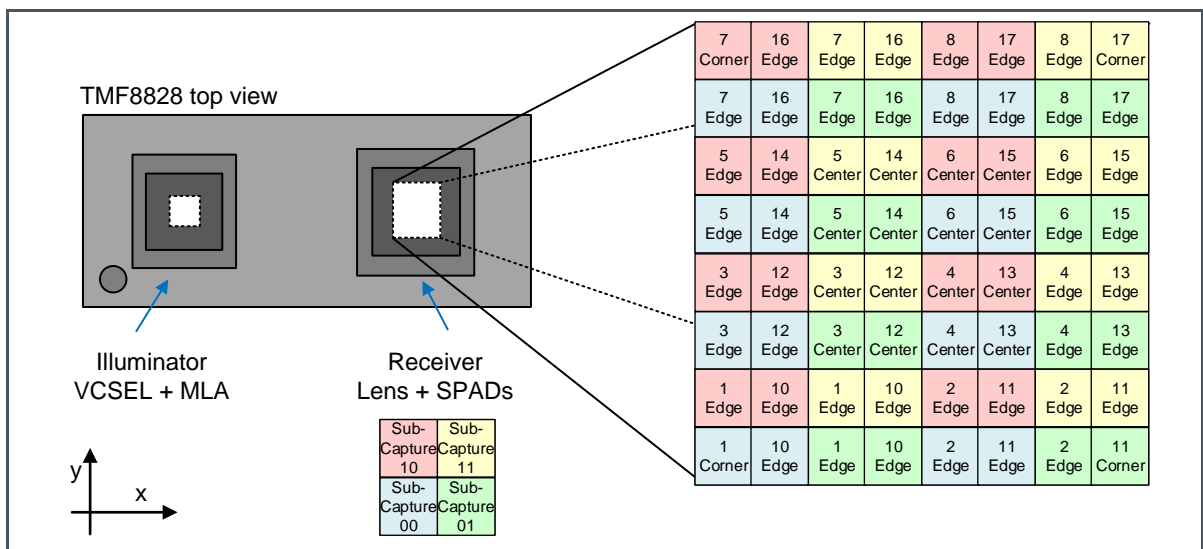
TMF8828 top view

Illuminator
VCSEL + MLA

Receiver
Lens + SPADs

| Sub-Capture 10 | Sub-Capture 11 |
|---|---|
| Sub-Capture 00 | Sub-Capture 01 |

y

x

| | | | | | | | |
|---|---|---|---|---|---|---|---|
| 7 Corner | 16 Edge | 7 Edge | 16 Edge | 8 Edge | 17 Edge | 8 Edge | 17 Corner |
| 7 Edge | 16 Edge | 7 Edge | 16 Edge | 8 Edge | 17 Edge | 8 Edge | 17 Edge |
| 5 Edge | 14 Edge | 5 Center | 14 Center | 6 Center | 15 Center | 6 Edge | 15 Edge |
| 5 Edge | 14 Edge | 5 Center | 14 Center | 6 Center | 15 Center | 6 Edge | 15 Edge |
| 3 Edge | 12 Edge | 3 Center | 12 Center | 4 Center | 13 Center | 4 Edge | 13 Edge |
| 3 Edge | 12 Edge | 3 Center | 12 Center | 4 Center | 13 Center | 4 Edge | 13 Edge |
| 1 Edge | 10 Edge | 1 Edge | 10 Edge | 2 Edge | 11 Edge | 2 Edge | 11 Edge |
| 1 Corner | 10 Edge | 1 Edge | 10 Edge | 2 Edge | 11 Edge | 2 Edge | 11 Corner |